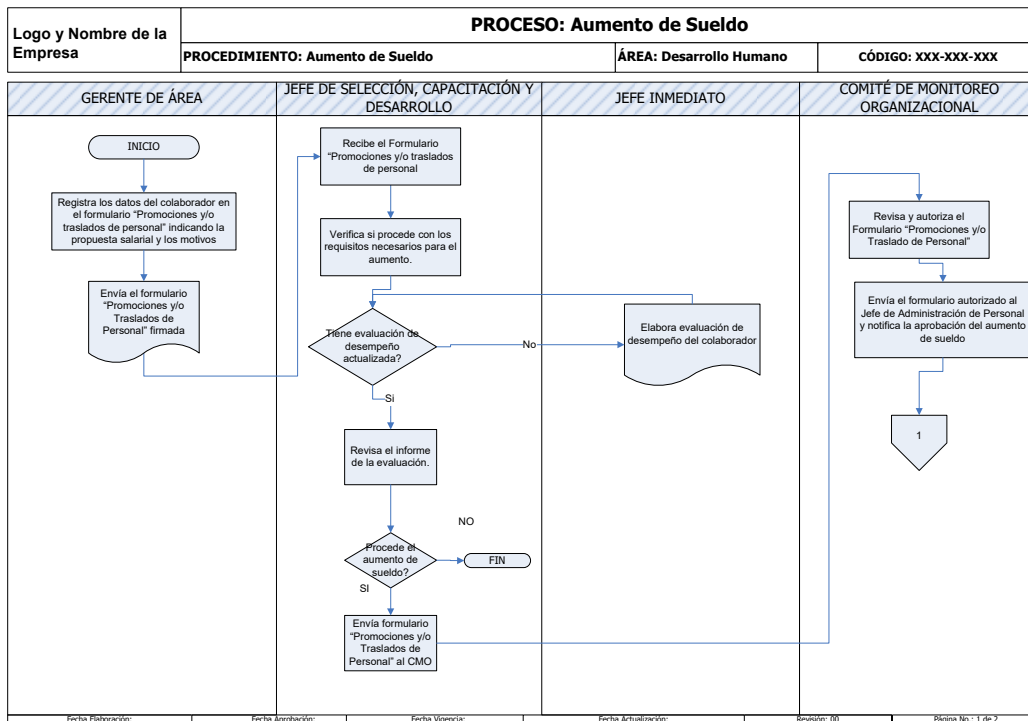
Logo y Nombre de la Empresa

PROCESO: Aumento de Sueldo

PROCEDIMIENTO: Aumento de Sueldo

ÁREA: Desarrollo Humano

CÓDIGO: XXX-XXX-XXX

GERENTE DE ÁREA

JEFE DE SELECCIÓN, CAPACITACIÓN Y DESARROLLO

JEFE INMEDIATO

COMITÉ DE MONITOREO ORGANIZACIONAL

INICIO

Registra los datos del colaborador en el formulario "Promociones y/o traslados de personal" indicando la propuesta salarial y los motivos

Envía el formulario "Promociones y/o Traslados de Personal" firmada

Recibe el Formulario "Promociones y/o traslados de personal

Verifica si procede con los requisitos necesarios para el aumento.

Tiene evaluación de desempeño actualizada?

No

Elabora evaluación de desempeño del colaborador

Si

Revisa el informe de la evaluación.

NO

Procede el aumento de sueldo?

FIN

SI

Envía formulario "Promociones y/o Traslados de Personal" al CMO

Revisa y autoriza el Formulario "Promociones y/o Traslado de Personal"

Envía el formulario autorizado al Jefe de Administración de Personal y notifica la aprobación del aumento de sueldo

1

Fecha Elaboración:

Fecha Aprobación:

Fecha Vigencia:

Fecha Actualización:

Revisión: 00

Página No.: 1 de 2